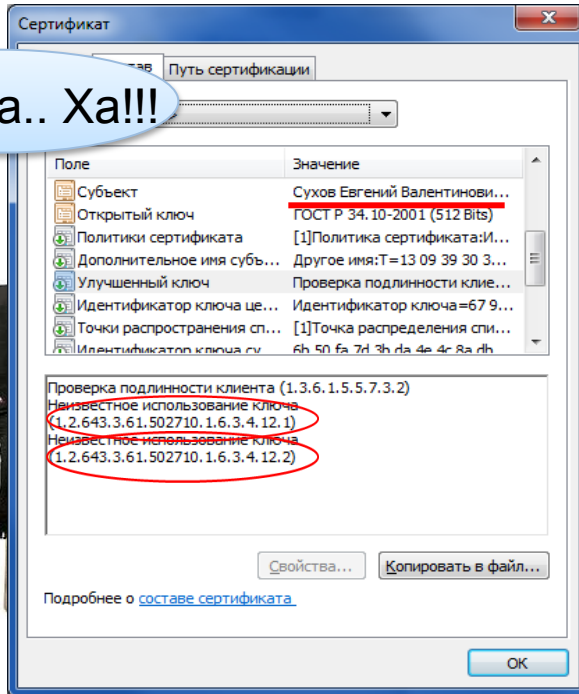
Сертификат

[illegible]став | Путь сертификации

а.. Ха!!!

| Поле | Значение |
|---|---|
| Субъект | Сухов Евгений Валентинови... |
| Открытый ключ | ГОСТ Р 34.10-2001 (512 Bits) |
| Политики сертификата | [1]Политика сертификата:И... |
| Дополнительное имя субъ... | Другое имя:T=13 09 39 30 3... |
| Улучшенный ключ | Проверка подлинности клие... |
| Идентификатор ключа це... | Идентификатор ключа=67 9... |
| Точки распространения сп... | [1]Точка распределения спи... |
| Идентификатор ключа су... | 6b 50 fa 7d 3b da 4e 4c 8a db... |

Проверка подлинности клиента (1.3.6.1.5.5.7.3.2)
Неизвестное использование ключа
(1.2.643.3.61.502710.1.6.3.4.12.1)
Неизвестное использование ключа
(1.2.643.3.61.502710.1.6.3.4.12.2)

Свойства... | Копировать в файл...

Подробнее о составе сертификата

OK